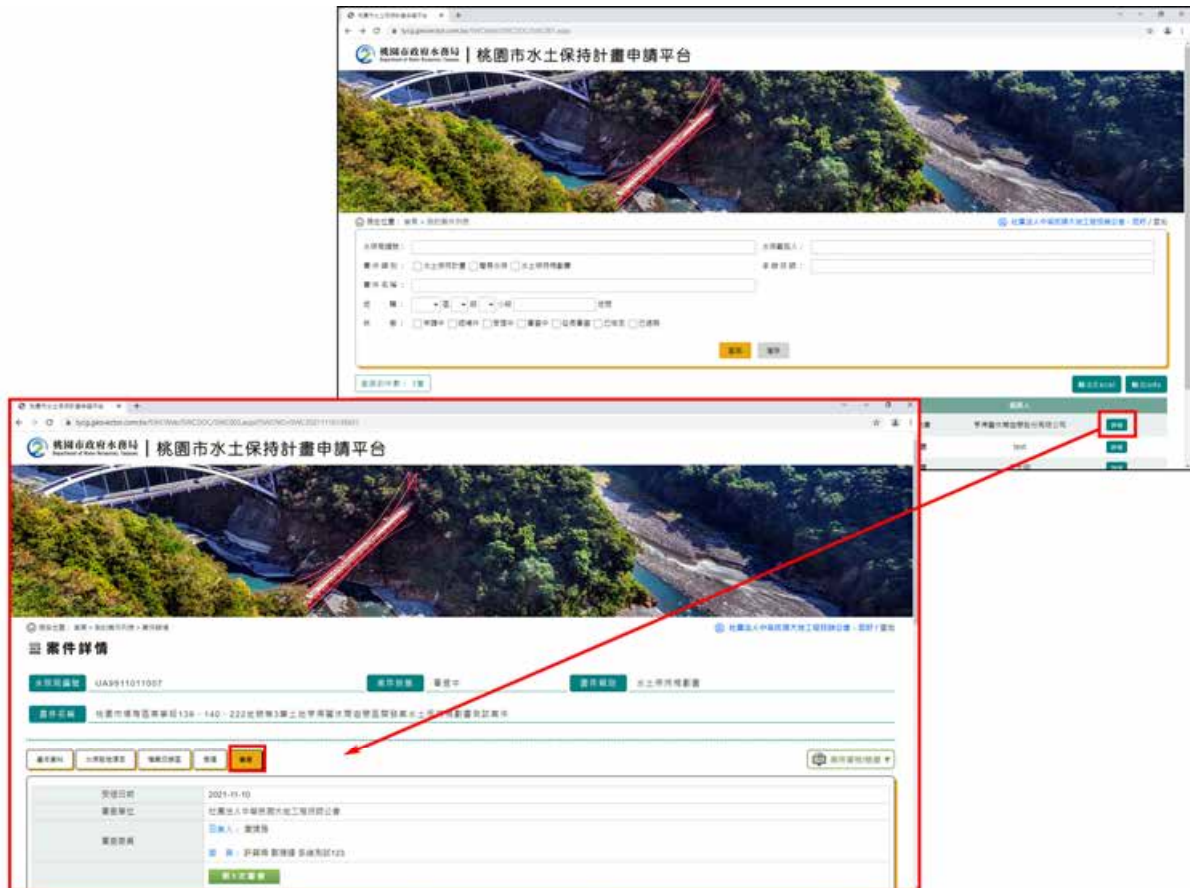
桃園市政府水務局 Department of Water Resources, Taoyuan | 桃園市水土保持計畫申請平台

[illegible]

水保局編號：
水保義務人：
書件類別： □水土保持計畫 □簡易水保 □水土保持規劃書
承辦技師：
書件名稱：
期 間：
狀 態： □申請中 □退補件 □受理中 □審查中 □已核定 □已結案 □已逾期

查詢 清除

查詢件數：3筆

匯出Excel 匯出ods

義務人
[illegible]
詳情
test
詳情
詳情

桃園市政府水務局 Department of Water Resources, Taoyuan | 桃園市水土保持計畫申請平台

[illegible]

案件詳情

水保局編號 UA9911011007
案件狀態 審查中
書件類別 水土保持規劃書
書件名稱 桃園市復興區長興段138、140、222地號等3筆土地水保規劃書水土保持規劃書審查案

基本資料 水保局技師 補正 簽約 審查

受理日期 2021-11-10
審查單位 社團法人中華民國大地工程技師公會
審查委員 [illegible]
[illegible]
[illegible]